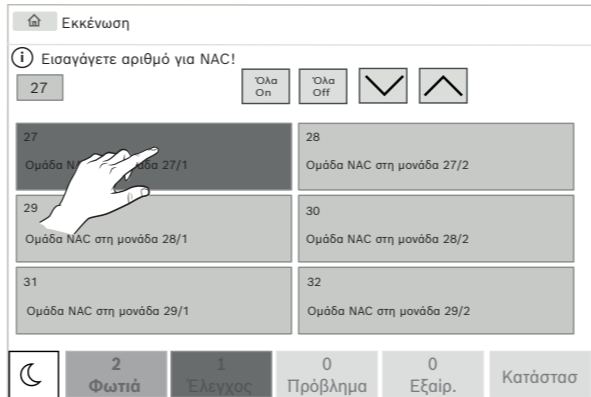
Εκκένωση

Εισαγάγετε αριθμό για NAC!

27

Όλα On

Όλα Off

27
Ομάδα N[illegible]άδα 27/1

28
Ομάδα NAC στη μονάδα 27/2

29
Ομάδα NAC στη μονάδα 28/1

30
Ομάδα NAC στη μονάδα 28/2

31
Ομάδα NAC στη μονάδα 29/1

32
Ομάδα NAC στη μονάδα 29/2

2
Φωτιά

1
Έλεγχος

0
Πρόβλημα

0
Εξαίρ.

Κατάστασ